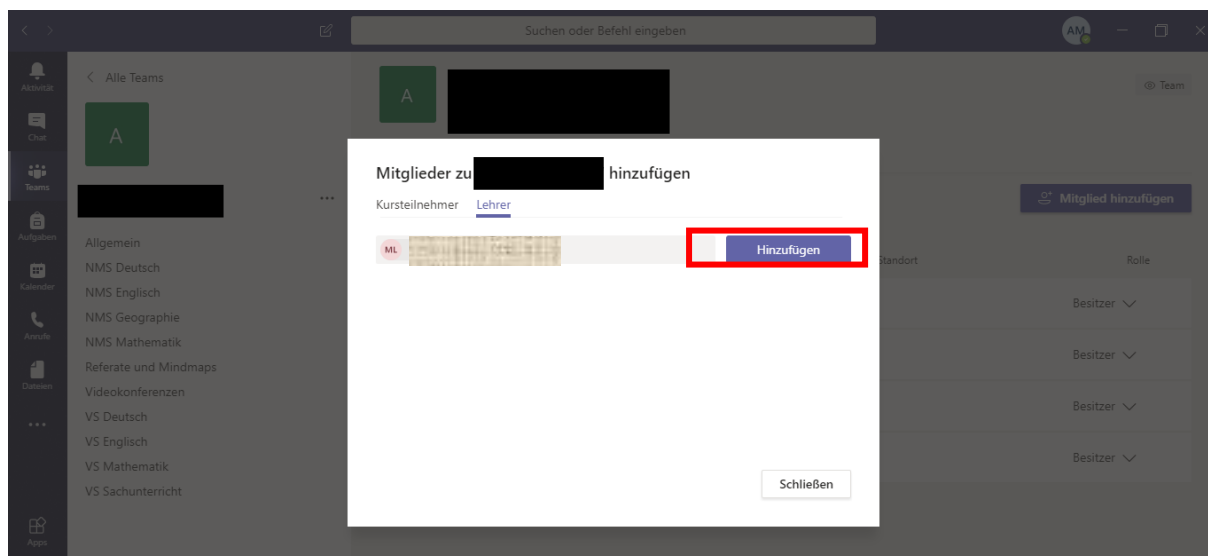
Suchen oder Befehl eingeben

AM

Aktivität
Chat
Teams
Aufgaben
Kalender
Anrufe
Dateien
...
Apps

< Alle Teams

A

...

Allgemein
NMS Deutsch
NMS Englisch
NMS Geographie
NMS Mathematik
Referate und Mindmaps
Videokonferenzen
VS Deutsch
VS Englisch
VS Mathematik
VS Sachunterricht

A

Team

Mitglied hinzufügen

Standort

Rolle

Besitzer

Besitzer

Besitzer

Besitzer

Mitglieder zu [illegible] hinzufügen

Kursteilnehmer Lehrer

ML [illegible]

Hinzufügen

Schließen